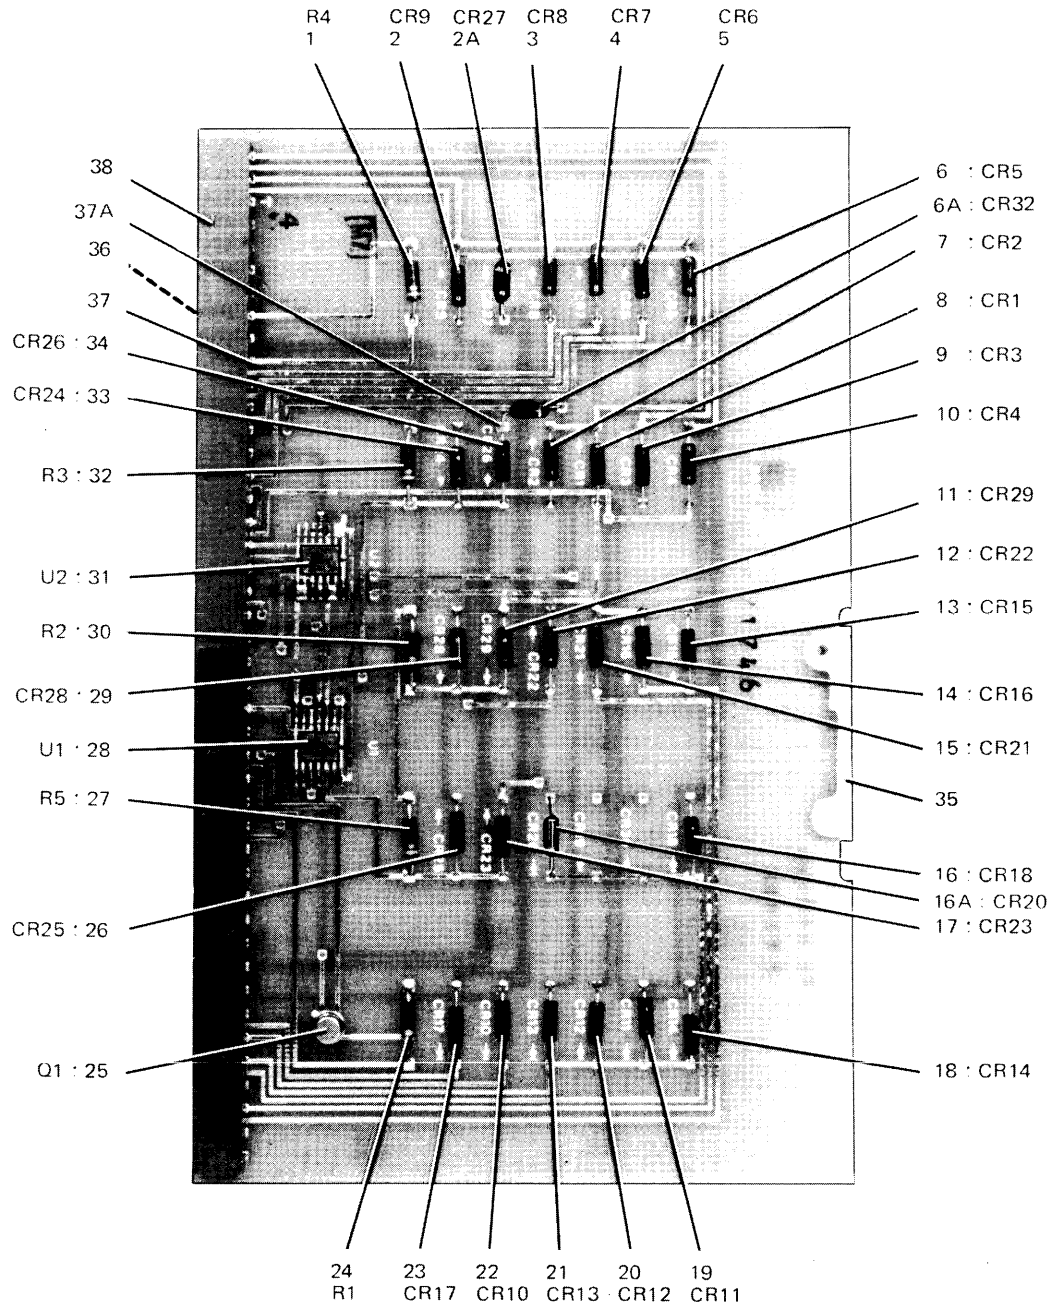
R4
1

CR9
2

CR27
2A

CR8
3

CR7
4

CR6
5

38

37A

36

37

CR26 · 34

CR24 · 33

R3 : 32

U2 : 31

R2 · 30

CR28 · 29

U1 · 28

R5 : 27

CR25 : 26

Q1 : 25

6 : CR5

6A : CR32

7 : CR2

8 : CR1

9 : CR3

10 : CR4

11 : CR29

12 : CR22

13 : CR15

14 : CR16

15 : CR21

35

16 : CR18

16A : CR20

17 : CR23

18 : CR14

24
R1

23
CR17

22
CR10

21
CR13

20
CR12

19
CR11